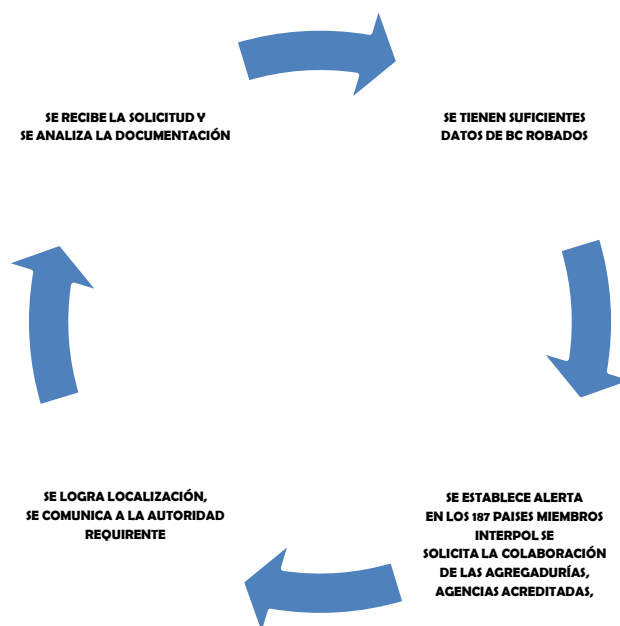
SE RECIBE LA SOLICITUD Y SE ANALIZA LA DOCUMENTACIÓN

SE TIENEN SUFICIENTES DATOS DE BC ROBADOS

SE ESTABLECE ALERTA EN LOS 187 PAISES MIEMBROS INTERPOL SE SOLICITA LA COLABORACIÓN DE LAS AGREGADURÍAS, AGENCIAS ACREDITADAS,

SE LOGRA LOCALIZACIÓN, SE COMUNICA A LA AUTORIDAD REQUIRENTE